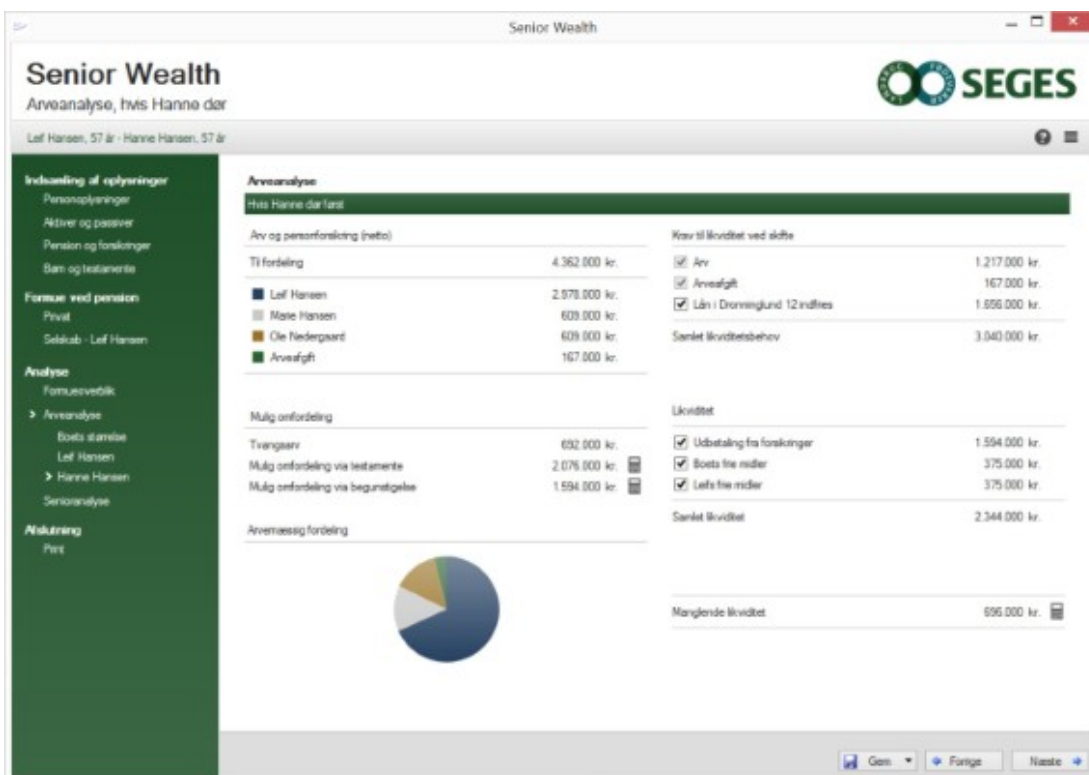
Senior Wealth

Senior Wealth
Arveanalyse, hvis Hanne dør

SEGES

Leif Hansen, 57 år - Hanne Hansen, 57 år

Indsamling af oplysninger
Personoplysninger
Aktiver og passiver
Pension og forsikringer
Børn og testamente

Formue ved pension
Privat
Selskab - Leif Hansen

Analyse
Formueoverblik
> Arveanalyse
Boets størrelse
Leif Hansen
> Hanne Hansen
Senioranalyse

Afslutning
Print

Arveanalyse
Hvis Hanne dør først

Arv og personforsikring (netto)

| | |
|---|---|
| Til fordeling | 4.362.000 kr. |
| Leif Hansen | 2.978.000 kr. |
| Marie Hansen | 609.000 kr. |
| Ole Nedergaard | 609.000 kr. |
| Arveafgift | 167.000 kr. |

Mulig omfordeling

| | |
|---|---|
| Tvangsarv | 692.000 kr. |
| Mulig omfordeling via testamente | 2.076.000 kr. |
| Mulig omfordeling via begunstigelse | 1.594.000 kr. |

Arvemæssig fordeling

Krav til likviditet ved skifte

| | |
|---|---|
| Arv | 1.217.000 kr. |
| Arveafgift | 167.000 kr. |
| Lån i Dronninglund 12 indfries | 1.656.000 kr. |
| Samlet likviditetsbehov | 3.040.000 kr. |

Likviditet

| | |
|---|---|
| Udbetaling fra forsikringer | 1.594.000 kr. |
| Boets frie midler | 375.000 kr. |
| Leifs frie midler | 375.000 kr. |
| Samlet likviditet | 2.344.000 kr. |

| | |
|---|---|
| Manglende likviditet | 696.000 kr. |

Gem ▾ Forrige Næste